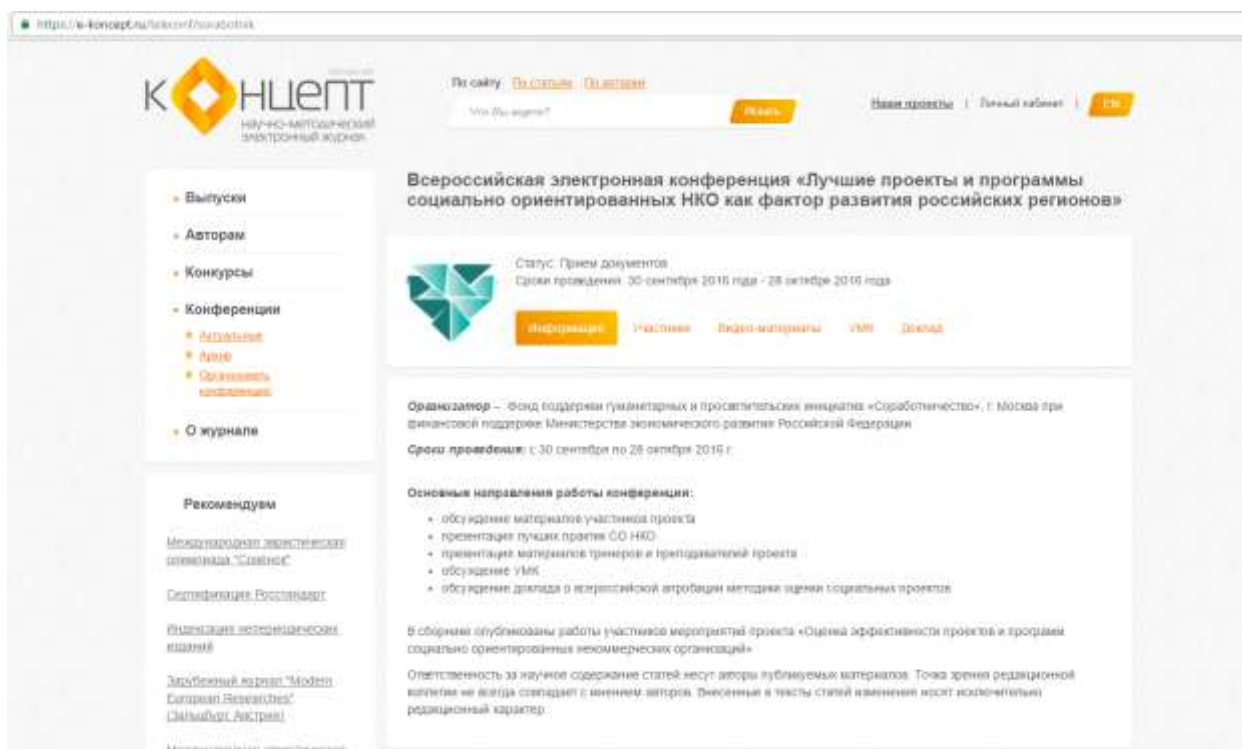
https://e-koncept.ru/teleconf/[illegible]

КОНЦЕПТ

научно-методический электронный журнал

По сайту По статьям По авторам

Что Вы ищете?

Искать

Наши проекты | Личный кабинет | EN

Выпуски

Авторам

Конкурсы

Конференции

Актуальные

Архив

Организовать конференцию

О журнале

Рекомендуем

Международная зверистическая олимпиада "Созвезд"

Сертификация Росстандарт

Индексация непериодических изданий

Зарубежный журнал "Modern European Researches" (Зальцбург, Австрия)

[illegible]

Всероссийская электронная конференция «Лучшие проекты и программы социально ориентированных НКО как фактор развития российских регионов»

Статус: Прием документов

Сроки проведения: 30 сентября 2016 года - 28 октября 2016 года

Информация Участники Видео-материалы УМК Доклад

Организатор – Фонд поддержки гуманитарных и просветительских инициатив «Соработничество», г. Москва при финансовой поддержке Министерства экономического развития Российской Федерации

Сроки проведения: с 30 сентября по 28 октября 2016 г.

Основные направления работы конференции:

- обсуждение материалов участников проекта
- презентация лучших практик СО НКО
- презентация материалов тренеров и преподавателей проекта
- обсуждение УМК
- обсуждение доклада о всероссийской апробации методики оценки социальных проектов

В сборнике опубликованы работы участников мероприятий проекта «Оценка эффективности проектов и программ социально ориентированных некоммерческих организаций»

Ответственность за научное содержание статей несут авторы публикуемых материалов. Точка зрения редакционной коллегии не всегда совпадает с мнением авторов. Внесенные в тексты статей изменения носят исключительно редакционный характер.